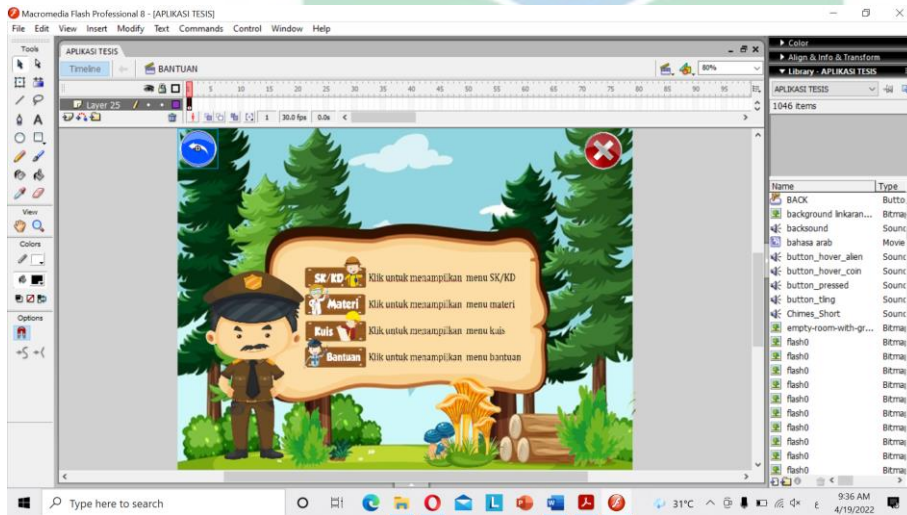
Macromedia Flash Professional 8 - [APLIKASI TESIS]

File Edit View Insert Modify Text Commands Control Window Help

Tools

APLIKASI TESIS

Timeline BANTUAN 80%

Layer 25

1 30.0 fps 0.0s

5 10 15 20 25 30 35 40 45 50 55 60 65 70 75 80 85 90 95

View

Colors

Options

SK/KD Klik untuk menampilkan menu SK/KD

Materi Klik untuk menampilkan menu materi

Kuis Klik untuk menampilkan menu kuis

Bantuan Klik untuk menampilkan menu bantuan

Color

Align & Info & Transform

Library - APLIKASI TESIS

APLIKASI TESIS

1046 items

| Name | Type |
|---|---|
| BACK | Butto |
| background linkaran... | Bitmap |
| backsound | Sound |
| bahasa arab | Movie |
| button_hover_alien | Sound |
| button_hover_coin | Sound |
| button_pressed | Sound |
| button_ting | Sound |
| Chimes_Short | Sound |
| empty-room-with-gr... | Bitmap |
| flash0 | Bitmap |
| flash0 | Bitmap |
| flash0 | Bitmap |
| flash0 | Bitmap |
| flash0 | Bitmap |
| flash0 | Bitmap |
| flash0 | Bitmap |
| flash0 | Bitmap |
| flash0 | Bitmap |
| flash0 | Bitmap |

Type here to search

31°C

9:36 AM
4/19/2022